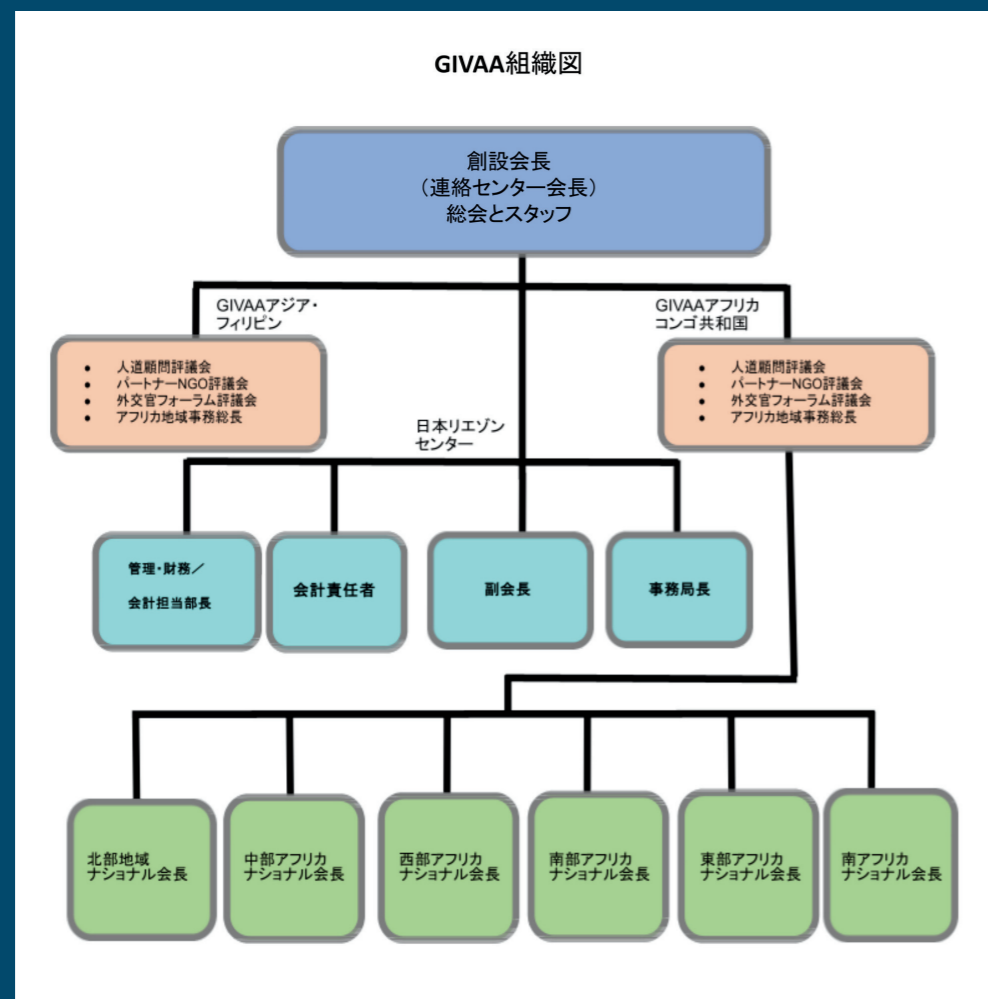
GIVAA組織図

創設会長
（連絡センター会長）
総会とスタッフ

GIVAAアジア・フィリピン

- 人道顧問評議会
- パートナーNGO評議会
- 外交官フォーラム評議会
- アフリカ地域事務総長

GIVAAアフリカ
コンゴ共和国

- 人道顧問評議会
- パートナーNGO評議会
- 外交官フォーラム評議会
- アフリカ地域事務総長

日本リエゾンセンター

管理・財務／
会計担当部長

会計責任者

副会長

事務局長

北部地域
ナショナル会長

中部アフリカ
ナショナル会長

西部アフリカ
ナショナル会長

南部アフリカ
ナショナル会長

東部アフリカ
ナショナル会長

南アフリカ
ナショナル会長